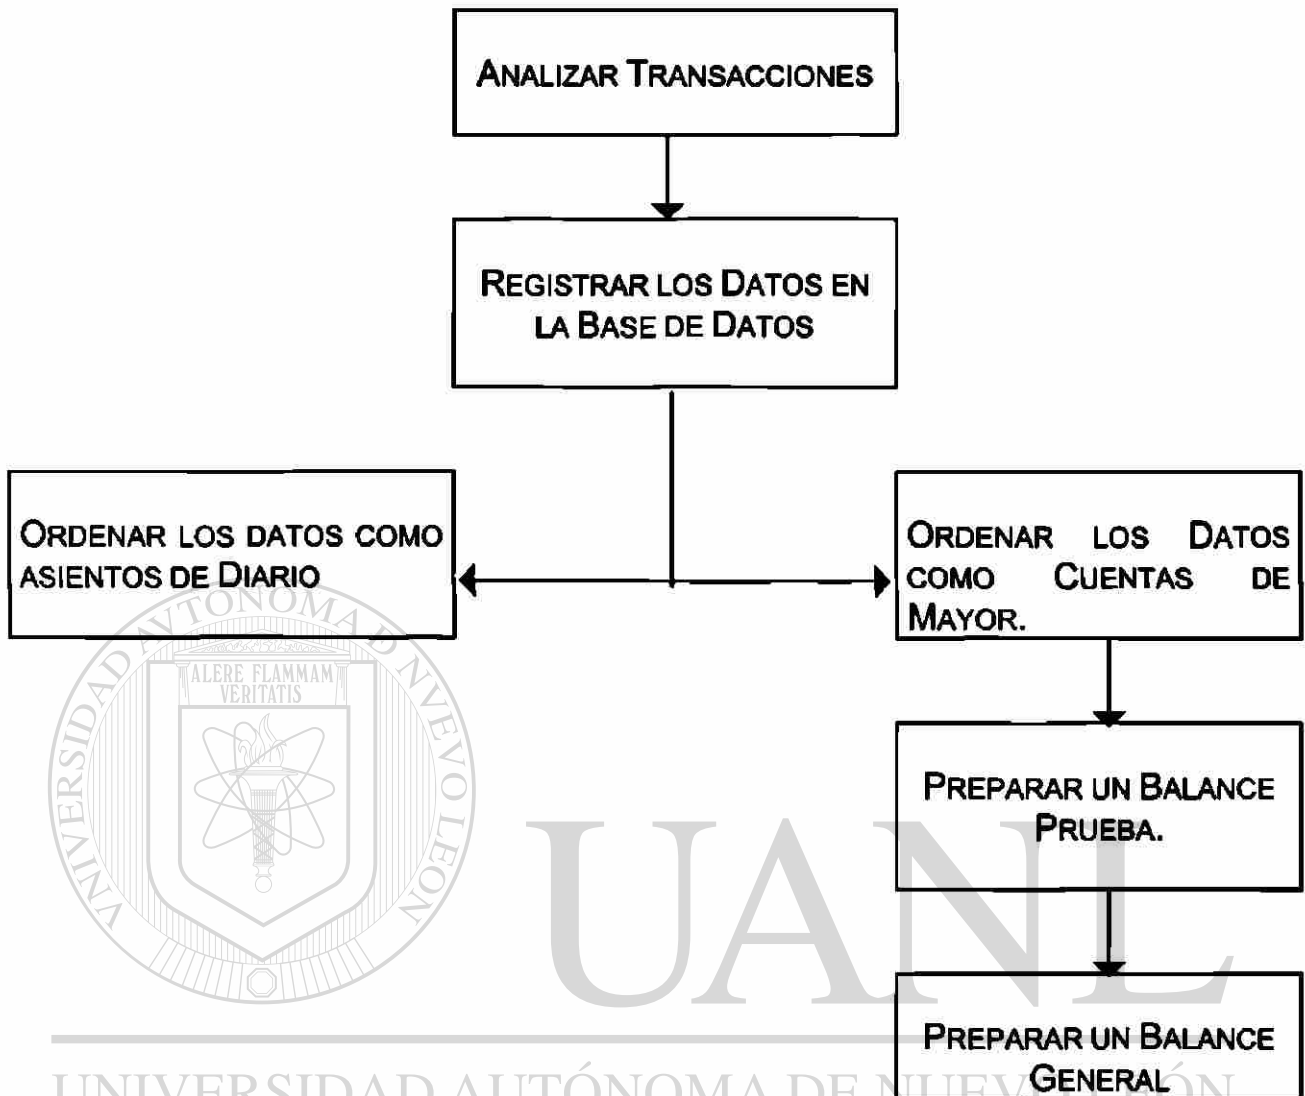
ANALIZAR TRANSACCIONES

REGISTRAR LOS DATOS EN LA BASE DE DATOS

ORDENAR LOS DATOS COMO ASIENTOS DE DIARIO

ORDENAR LOS DATOS COMO CUENTAS DE MAYOR.

PREPARAR UN BALANCE PRUEBA.

PREPARAR UN BALANCE GENERAL

UNIVERSIDAD AUTÓNOMA DE NUEVO LEÓN

ALERE FLAMMAM VERITATIS

UANL

UNIVERSIDAD AUTÓNOMA DE NUEVO LEÓN